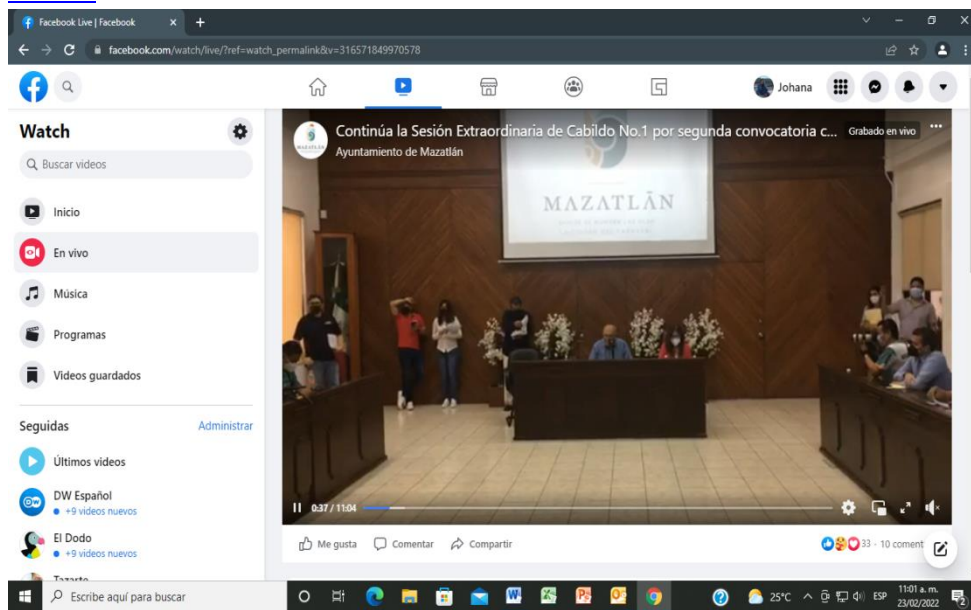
Facebook Live | Facebook

facebook.com/watch/live/?ref=watch_permalink&v=316571849970578

Johana

Watch

Buscar videos

Inicio

En vivo

Música

Programas

Videos guardados

Seguidas

Administrar

Últimos videos

DW Español

+9 videos nuevos

El Dodo

+9 videos nuevos

Tazarte

Continúa la Sesión Extraordinaria de Cabildo No.1 por segunda convocatoria c...

Grabado en vivo

Ayuntamiento de Mazatlán

MAZATLĀN

0:37 / 11:04

Me gusta

Comentar

Compartir

33 · 10 coment

Escribe aquí para buscar

25°C

ESP

11:01 a. m.

23/02/2022